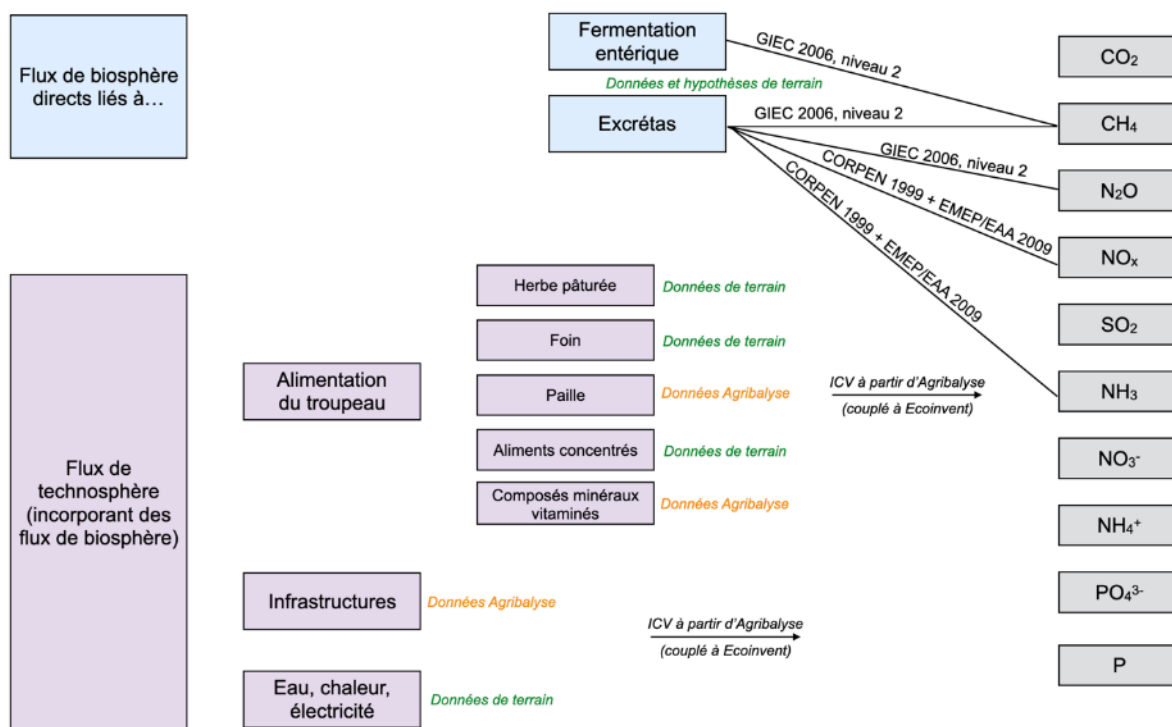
Flux de biosphère directs liés à…

Fermentation entérique

GIEC 2006, niveau 2

Données et hypothèses de terrain

Excrétas

GIEC 2006, niveau 2

GIEC 2006, niveau 2

CORPEN 1999 + EMEP/EAA 2009

CORPEN 1999 + EMEP/EAA 2009

$CO_2$

$CH_4$

$N_2O$

$NO_x$

$SO_2$

$NH_3$

$NO_3^-$

$NH_4^+$

$PO_4^{3-}$

P

Flux de technosphère (incorporant des flux de biosphère)

Alimentation du troupeau

Herbe pâturée Données de terrain

Foin Données de terrain

Paille Données Agribalyse

Aliments concentrés Données de terrain

Composés minéraux vitaminés Données Agribalyse

ICV à partir d'Agribalyse (couplé à Ecoinvent)

Infrastructures Données Agribalyse

ICV à partir d'Agribalyse (couplé à Ecoinvent)

Eau, chaleur, électricité Données de terrain